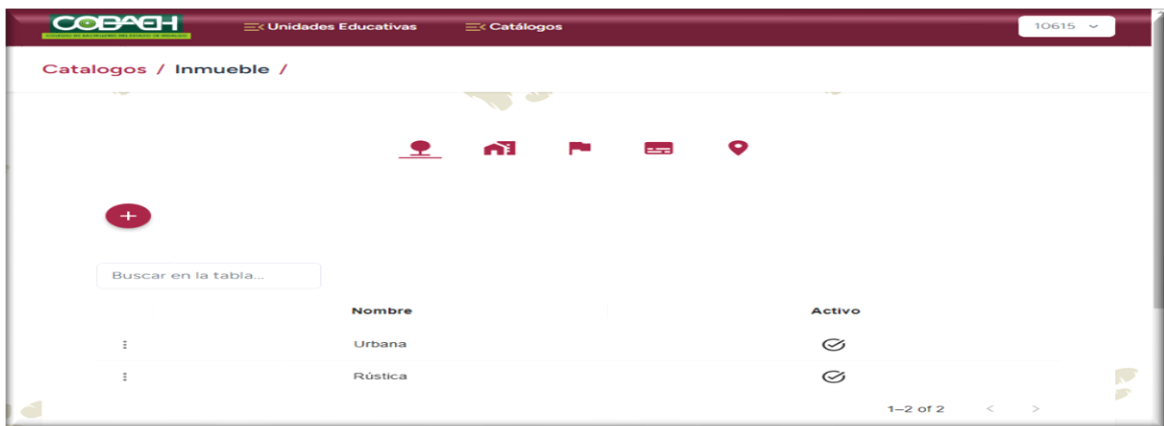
COBAEH
Colegio de Bachilleres del Estado de Hidalgo

Unidades Educativas
Catálogos
10615

Catalogos / Inmueble /

+

Buscar en la tabla...

| | Nombre | Activo |
|---|---|---|
| ⋮ | Urbana | |
| ⋮ | Rústica | |

1–2 of 2 < >